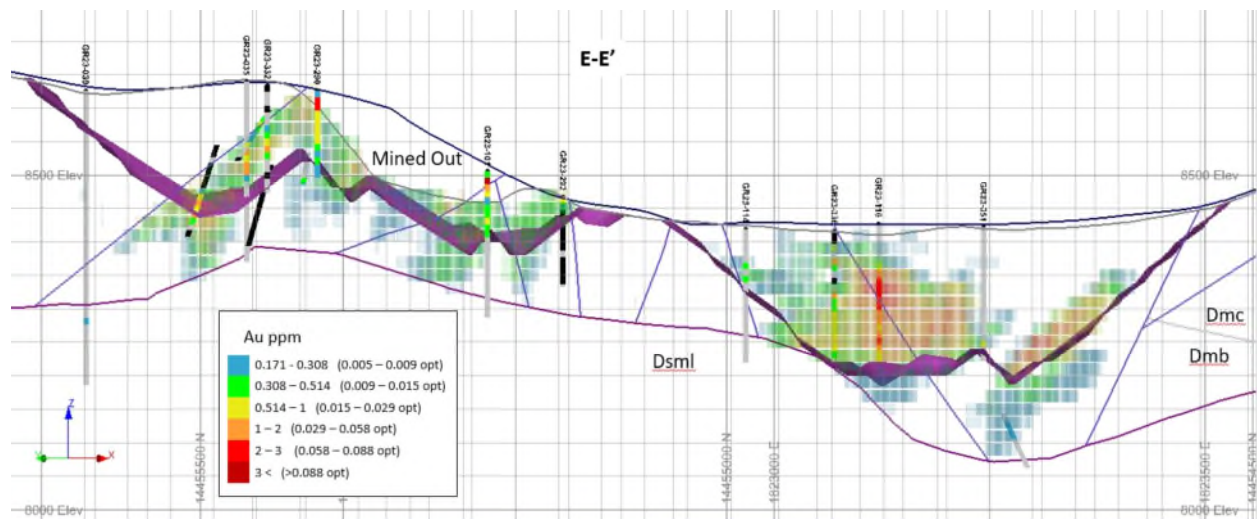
E-E'

GR23-030
GR23-035
GR23-332
GR23-299
GR23-167
GR23-222
GR23-114
GR23-340
GR23-116
GR23-351

8500 Elev
8500 Elev
8000 Elev

Mined Out

Au ppm
0.171 - 0.308 (0.005 – 0.009 opt)
0.308 – 0.514 (0.009 – 0.015 opt)
0.514 – 1 (0.015 – 0.029 opt)
1 – 2 (0.029 – 0.058 opt)
2 – 3 (0.058 – 0.088 opt)
3 < (>0.088 opt)

Dsml
Dmc
Dmb

Z
X

14455500 N
14455000 N
1823000 E
1823500 E